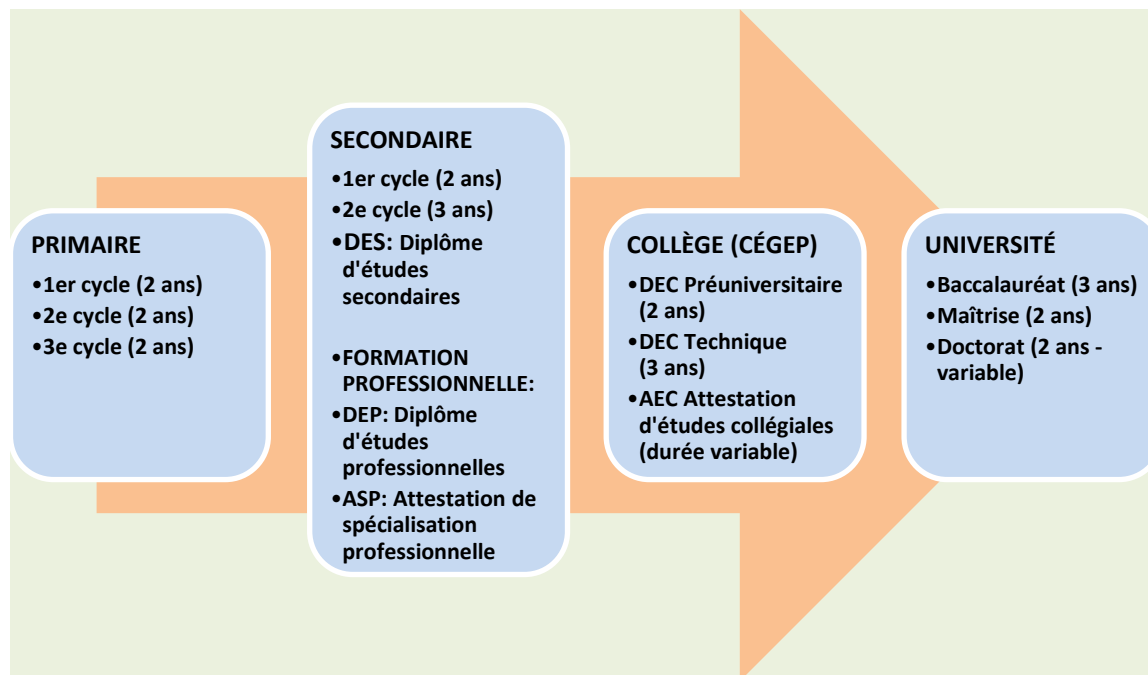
PRIMAIRE

•1er cycle (2 ans)
•2e cycle (2 ans)
•3e cycle (2 ans)

SECONDAIRE

•1er cycle (2 ans)
•2e cycle (3 ans)
•DES: Diplôme d'études secondaires

•FORMATION PROFESSIONNELLE:
•DEP: Diplôme d'études professionnelles
•ASP: Attestation de spécialisation professionnelle

COLLÈGE (CÉGEP)

•DEC Préuniversitaire (2 ans)
•DEC Technique (3 ans)
•AEC Attestation d'études collégiales (durée variable)

UNIVERSITÉ

•Baccalauréat (3 ans)
•Maîtrise (2 ans)
•Doctorat (2 ans - variable)